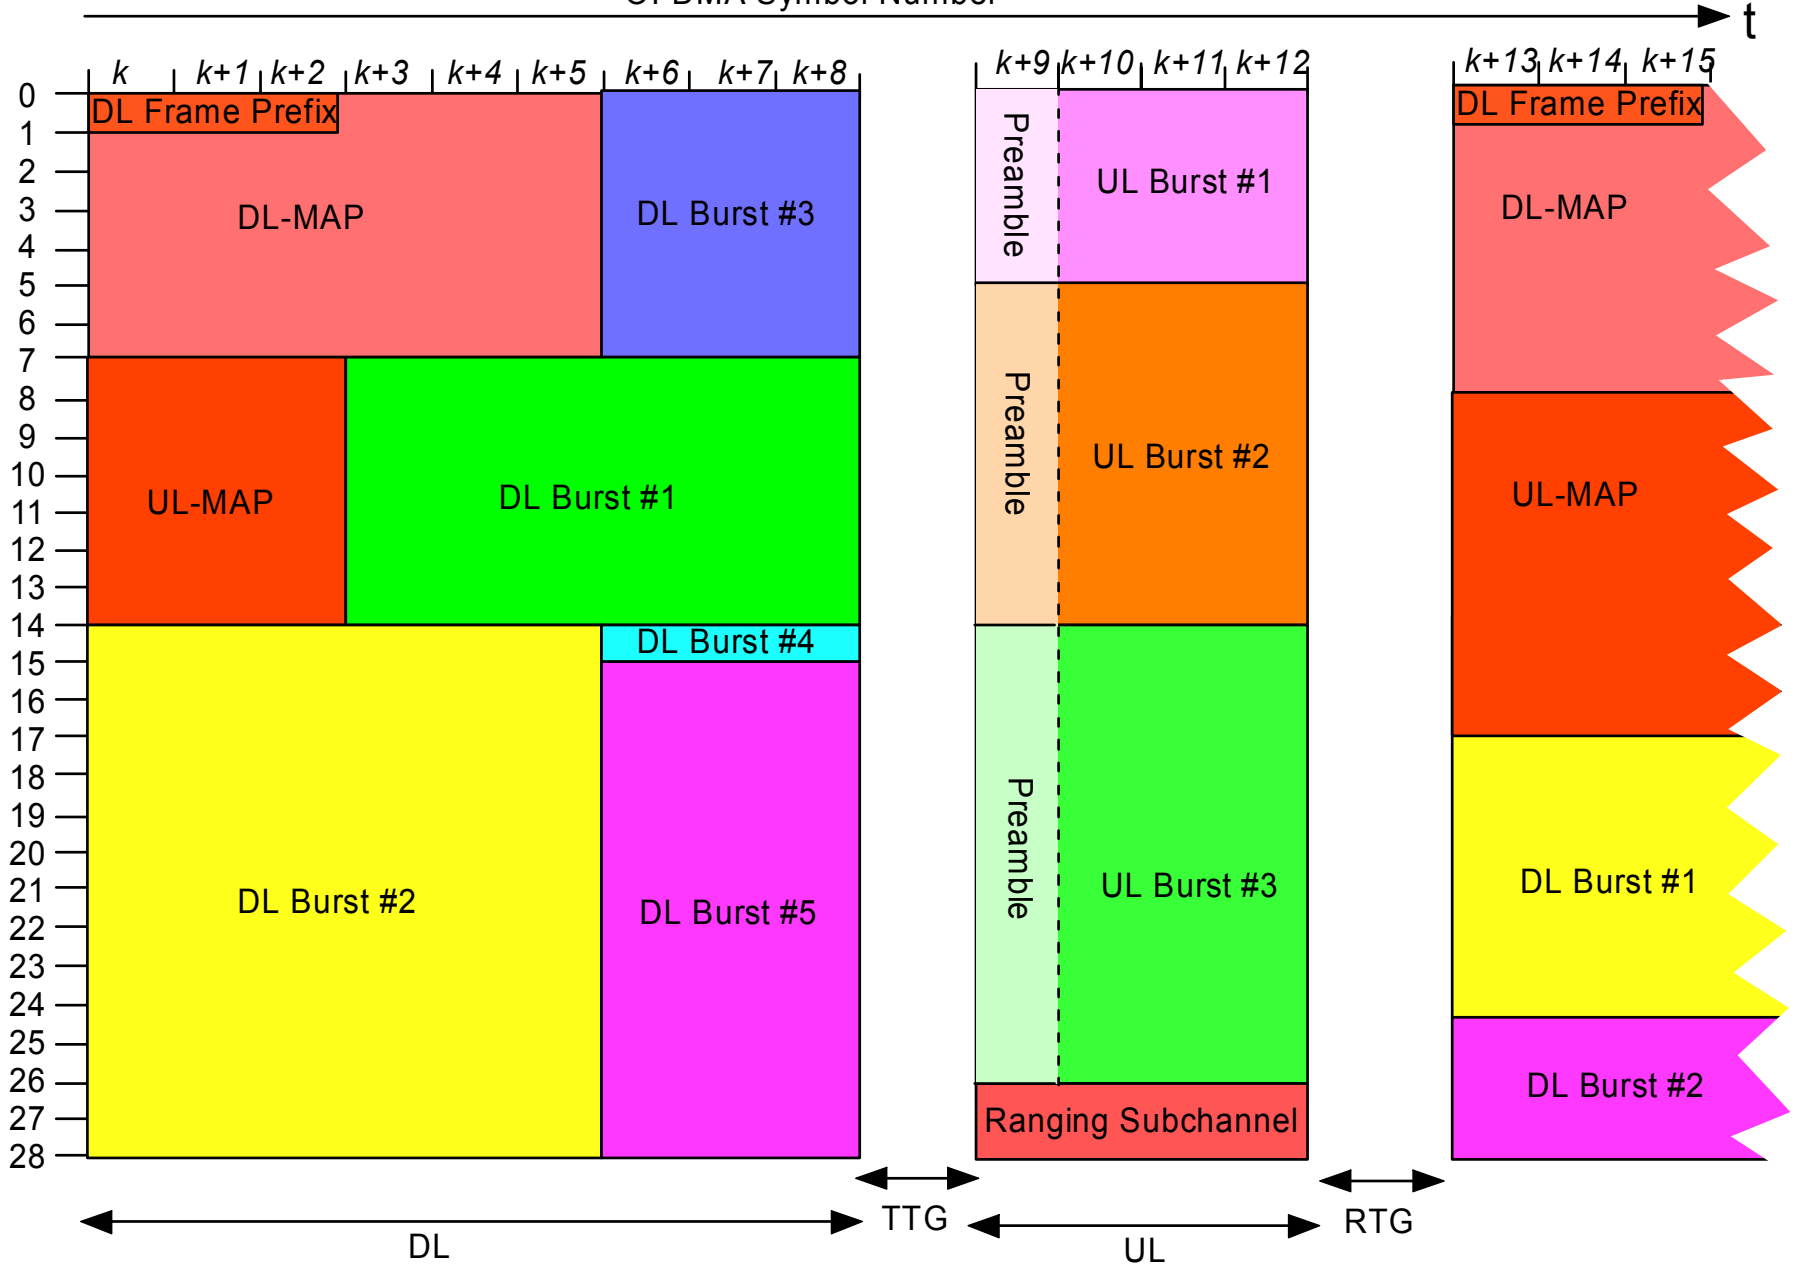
OFDMA Symbol Number
t

k k+1 k+2 k+3 k+4 k+5 k+6 k+7 k+8 k+9 k+10 k+11 k+12 k+13 k+14 k+15

0
1
2
3
4
5
6
7
8
9
10
11
12
13
14
15
16
17
18
19
20
21
22
23
24
25
26
27
28

DL Frame Prefix
DL-MAP
DL Burst #3
UL-MAP
DL Burst #1
DL Burst #4
DL Burst #2
DL Burst #5

Preamble
UL Burst #1
Preamble
UL Burst #2
Preamble
UL Burst #3
Ranging Subchannel

DL Frame Prefix
DL-MAP
UL-MAP
DL Burst #1
DL Burst #2

DL
TTG
UL
RTG